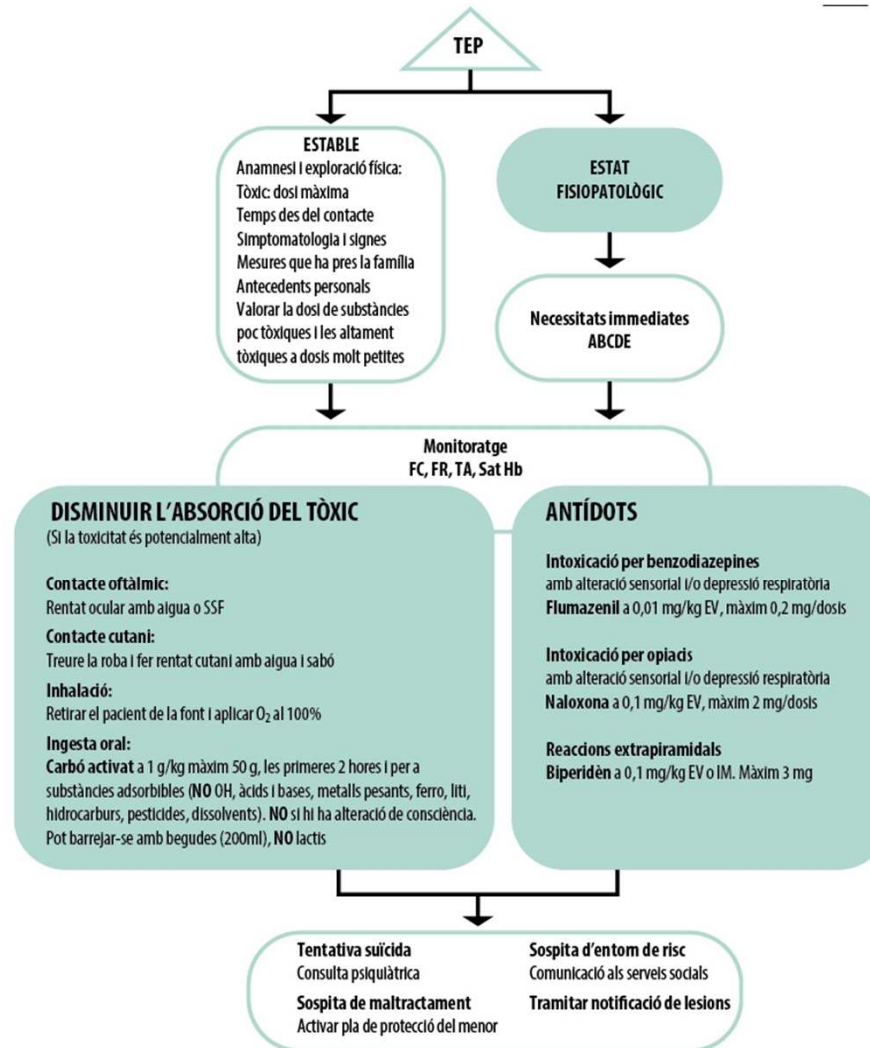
TEP

ESTABLE
Anamnesi i exploració física:
Tòxic: dosi màxima
Temps des del contacte
Simptomatologia i signes
Mesures que ha pres la família
Antecedents personals
Valorar la dosi de substàncies poc tòxiques i les altament tòxiques a dosis molt petites

ESTAT FISIOPATOLÒGIC

Necessitats immediates ABCDE

Monitoratge
FC, FR, TA, Sat Hb

DISMINUIR L'ABSORCIÓ DEL TÒXIC
(Si la toxicitat és potencialment alta)

Contacte oftàlmic:
Rentat ocular amb aigua o SSF

Contacte cutani:
Treure la roba i fer rentat cutani amb aigua i sabó

Inhalació:
Retirar el pacient de la font i aplicar $O_2$ al 100%

Ingesta oral:
Carbó activat a 1 g/kg màxim 50 g, les primeres 2 hores i per a substàncies adsorbibles (NO OH, àcids i bases, metalls pesants, ferro, liti, hidrocarburs, pesticides, dissolvents). NO si hi ha alteració de consciència. Pot barrejar-se amb begudes (200ml), NO lactis

ANTÍDOTS

Intoxicació per benzodiazepines
amb alteració sensorial i/o depressió respiratòria
Flumazenil a 0,01 mg/kg EV, màxim 0,2 mg/dosis

Intoxicació per opiacis
amb alteració sensorial i/o depressió respiratòria
Naloxona a 0,1 mg/kg EV, màxim 2 mg/dosis

Reaccions extrapiramidals
Biperidèn a 0,1 mg/kg EV o IM. Màxim 3 mg

Tentativa suïcida
Consulta psiquiàtrica

Sospita d'entorn de risc
Comunicació als serveis socials

Sospita de maltractament
Activar pla de protecció del menor

Tramitar notificació de lesions